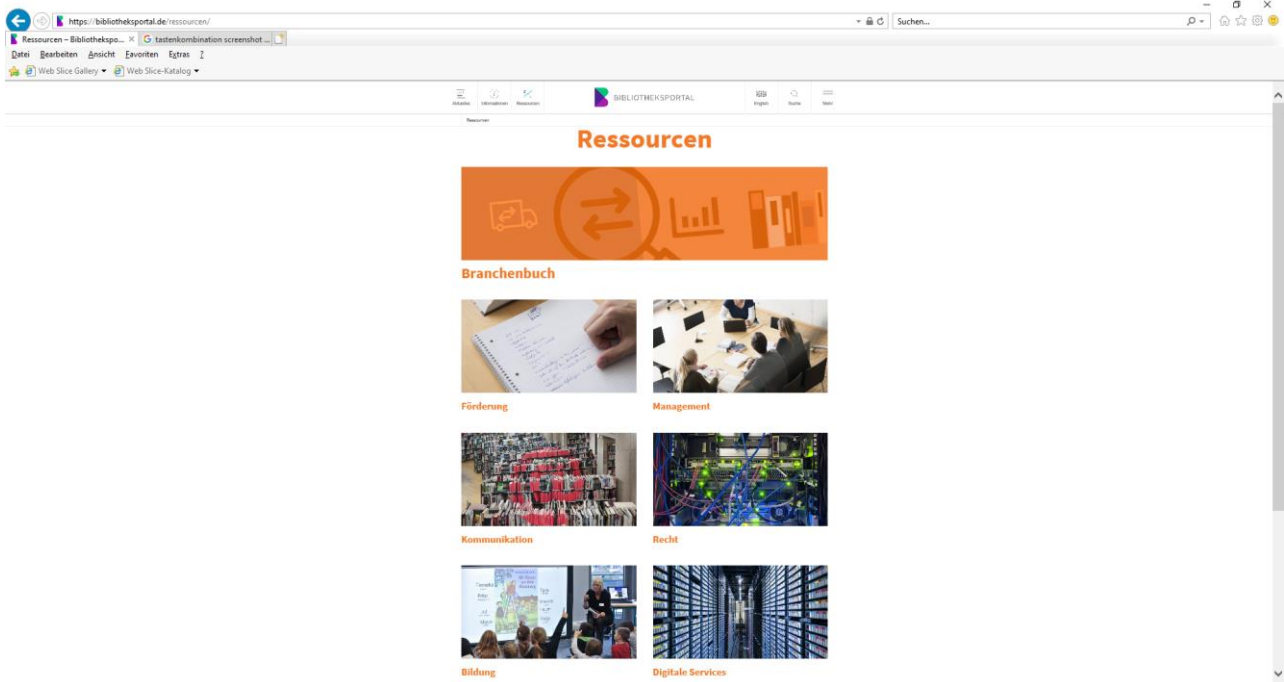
https://bibliotheksportal.de/ressourcen/

Suchen...

Ressourcen – Bibliotheksp... ×

tastenkombination screenshot ...

Datei Bearbeiten Ansicht Favoriten Extras ?

Web Slice Gallery ▾ Web Slice-Katalog ▾

Aktuelles Informationen Ressourcen

BIBLIOTHEKSPORTAL

English Suche Mehr

Ressourcen

Ressourcen

Branchenbuch

Förderung

Management

Kommunikation

Recht

Bildung

Digitale Services